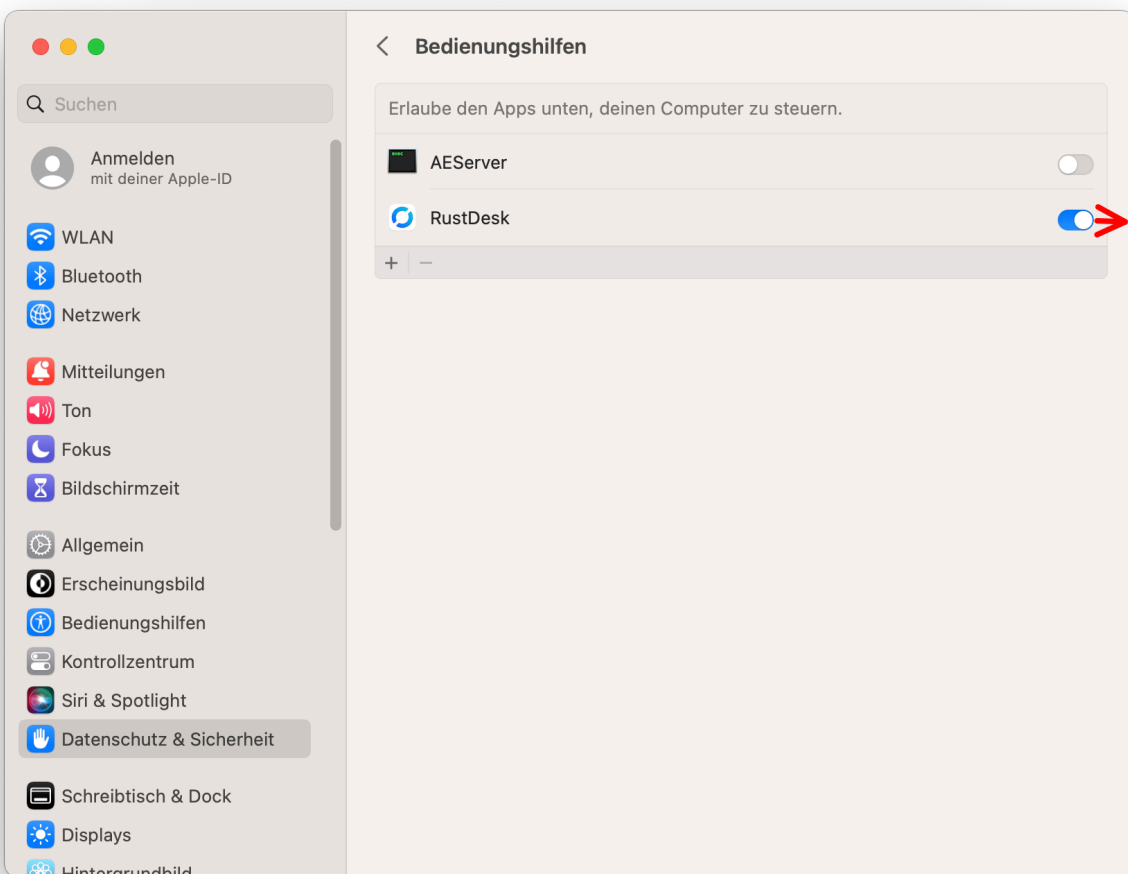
Suchen

Anmelden
mit deiner Apple-ID

WLAN
Bluetooth
Netzwerk

Mitteilungen
Ton
Fokus
Bildschirmzeit

Allgemein
Erscheinungsbild
Bedienungshilfen
Kontrollzentrum
Siri & Spotlight
Datenschutz & Sicherheit

Schreibtisch & Dock
Displays
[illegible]

Bedienungshilfen

Erlaube den Apps unten, deinen Computer zu steuern.

AEServer
RustDesk

+ −